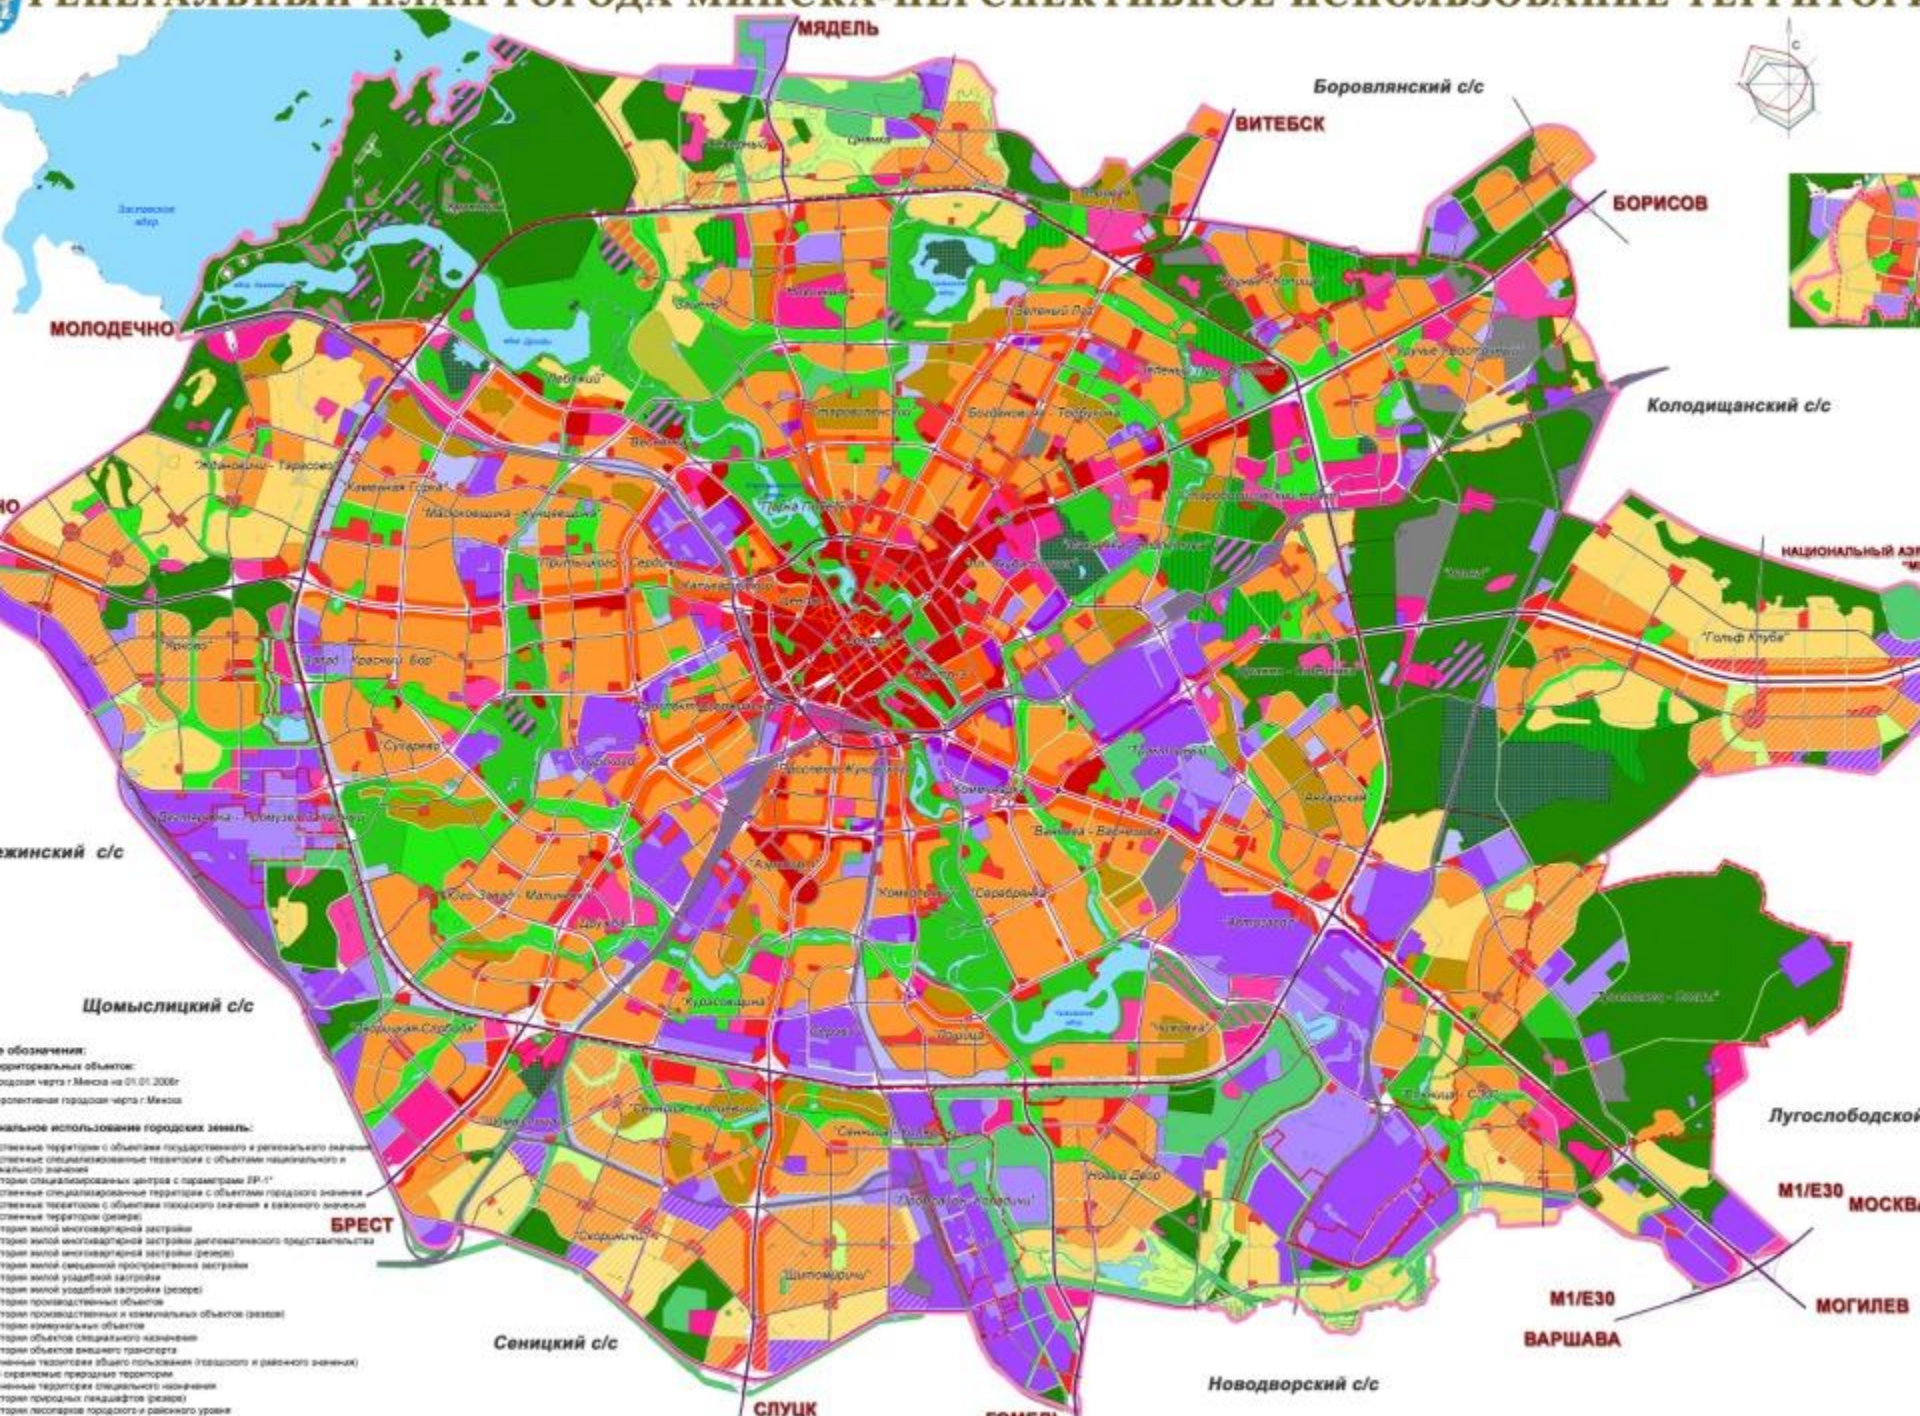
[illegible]ЕНЕРАЛЬНЫЙ ПЛАН ГОРОДА МИНСКА-ПЕРСПЕКТИВНОЕ ИСПОЛЬЗОВАНИЕ ТЕРРИТОР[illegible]

МЯДЕЛЬ

Боровлянский с/с

ВИТЕБСК

БОРИСОВ

МОЛОДЕЧНО

Колодищанский с/с

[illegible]НО

НАЦИОНАЛЬНЫЙ АЭ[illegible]

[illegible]жинский с/с

Щомыслицкий с/с

Лугослободской

M1/E30 МОСКВ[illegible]

БРЕСТ

M1/E30

ВАРШАВА

МОГИЛЕВ

Сеницкий с/с

Новодворский с/с

СЛУЦК

ГОМЕЛ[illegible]

Заславское вдхр.

"Ждановичи - Тарасово"

"Каменная Горка"

"Масюковщина - Кунцевщина"

"Притыцкого - Сердича"

"Красный Бор"

"Сухарево"

"Лошица"

"Курасовщина"

"Чижовка"

"Шабаны"

"Зеленый Луг"

"Богдановича - Тарбуника"

"Ангарская"

"Гольф Клуба"

"Серебрянка"

"Комаровка"

"Уручье"

"Копище"

"Новый Двор"

"Щитомиричи"

"Скориничи"

"Сеница"

"Лебяжий"

"Веснянка"

"Старовиленский"

"Юго-Запад - Малиновка"

"Дружба"

"Дегтярёвка - Сокол"

"Аэропорт"

"Вишнева - Варнавоза"

"Фабрики Кондитерская"

"Степянка"

"Цнянка"

"Зелёный Бор"

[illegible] обозначения:

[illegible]территориальных объектов:

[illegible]ородская черта г.Минска на 01.01.2006г

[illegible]рспективная городская черта г.Минска

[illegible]нальное использование городских земель:

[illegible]